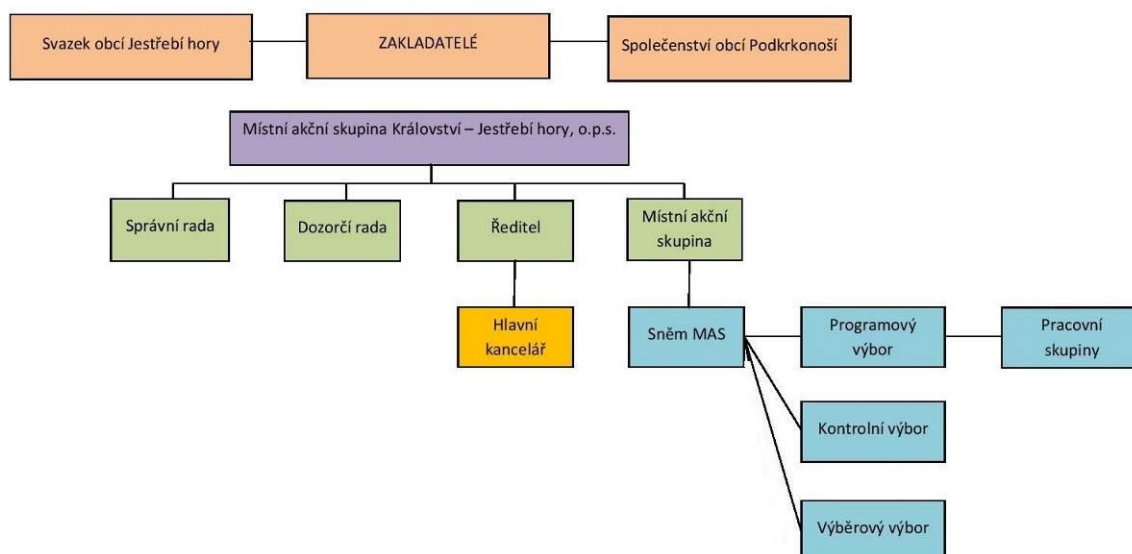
Svazek obcí Jestřebí hory

ZAKLADATELÉ

Společenství obcí Podkrkonoší

Místní akční skupina Království – Jestřebí hory, o.p.s.

Správní rada

Dozorčí rada

Ředitel

Místní akční skupina

Hlavní kancelář

Sněm MAS

Programový výbor

Pracovní skupiny

Kontrolní výbor

Výběrový výbor